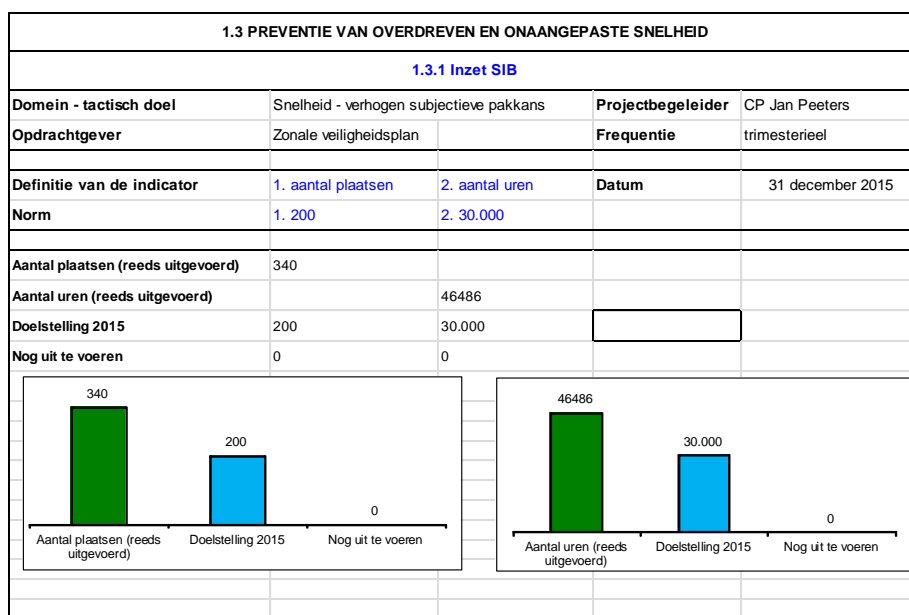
1.3 PREVENTIE VAN OVERDREVEN EN ONAANGEPASTE SNELHEID

1.3.1 Inzet SIB

| Domein - tactisch doel | Snelheid - verhogen subjectieve pakkans | | Projectbegeleider | CP Jan Peeters |
|---|---|---|---|---|
| Opdrachtgever | Zonale veiligheidsplan | | Frequentie | trimesterieel |
| | | | | |
| Definitie van de indicator | 1. aantal plaatsen | 2. aantal uren | Datum | 31 december 2015 |
| Norm | 1. 200 | 2. 30.000 | | |
| | | | | |
| Aantal plaatsen (reeds uitgevoerd) | 340 | | | |
| Aantal uren (reeds uitgevoerd) | | 46486 | | |
| Doelstelling 2015 | 200 | 30.000 | | |
| Nog uit te voeren | 0 | 0 | | |

340
200
0
Aantal plaatsen (reeds uitgevoerd)
Doelstelling 2015
Nog uit te voeren

46486
30.000
0
Aantal uren (reeds uitgevoerd)
Doelstelling 2015
Nog uit te voeren